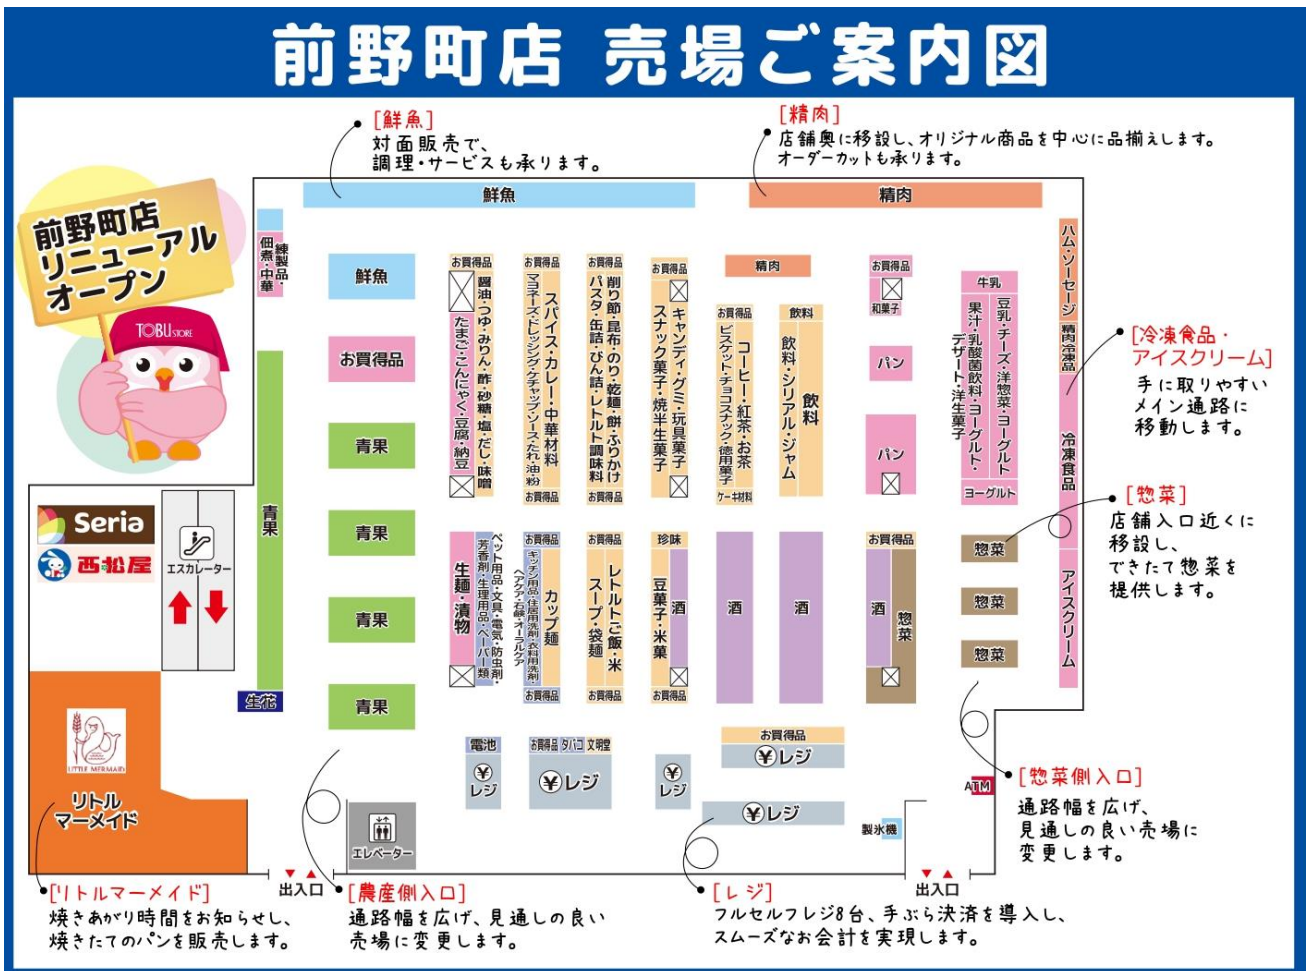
前野町店 売場ご案内図

[鮮魚]
対面販売で、調理・サービスも承ります。

[精肉]
店舗奥に移設し、オリジナル商品を中心に品揃えします。オーダーカットも承ります。

鮮魚

精肉

前野町店 リニューアルオープン

TOBU STORE

佃煮・中華

練製品

鮮魚

お買得品

青果

青果

青果

青果

青果

お買得品
醤油・つゆ・みりん・酢・砂糖・塩・だし・味噌
たまご・こんにゃく・豆腐・納豆

お買得品
スパイス・カレー・中華材料
マヨネーズ・ドレッシング・ケチャップ・ソース・たれ・油・粉
お買得品

お買得品
削り節・昆布・のり・乾麺・餅・ふりかけ
パスタ・缶詰・びん詰・レトルト・調味料
お買得品

お買得品
キャンディ・グミ・玩具菓子
スナック菓子・焼半生菓子

精肉

お買得品
コーヒー・紅茶・お茶
ビスケット・チョコ・スナック・徳用菓子
ケーキ材料

飲料
飲料・シリアル・ジャム
飲料

お買得品
和菓子

パン

パン

牛乳
豆乳・チーズ・洋惣菜・ヨーグルト
果汁・乳酸菌飲料・ヨーグルト・デザート・洋生菓子
ヨーグルト

ハム・ソーセージ
精肉冷凍品
冷凍食品
アイスクリーム

[冷凍食品・アイスクリーム]
手に取りやすいメイン通路に移動します。

[惣菜]
店舗入口近くに移設し、できたて惣菜を提供します。

惣菜

惣菜

惣菜

Seria

西松屋

エスカレーター

生花

生麺・漬物

ペット用品・文具・電気・防虫剤・芳香剤・生理用品・ペーパー類

お買得品
キッチン用品・住居用洗剤・衣料用洗剤・ヘアケア・石鹸・オーラルケア
カップ麺
お買得品

お買得品
レトルトご飯・米
スープ・袋麺
お買得品

珍味
豆菓子・米菓
酒
お買得品

酒

酒

お買得品
酒
惣菜

LITTLE MERMAID

リトルマーメイド

電池
レジ

お買得品 タバコ 文明堂
レジ

レジ

お買得品
レジ

レジ

製氷機

ATM

エレベーター

出入口

出入口

[惣菜側入口]
通路幅を広げ、見通しの良い売場に変更します。

[リトルマーメイド]
焼きあがり時間をお知らせし、焼きたてのパンを販売します。

[農産側入口]
通路幅を広げ、見通しの良い売場に変更します。

[レジ]
フルセルフレジ8台、手ぶら決済を導入し、スムーズなお会計を実現します。